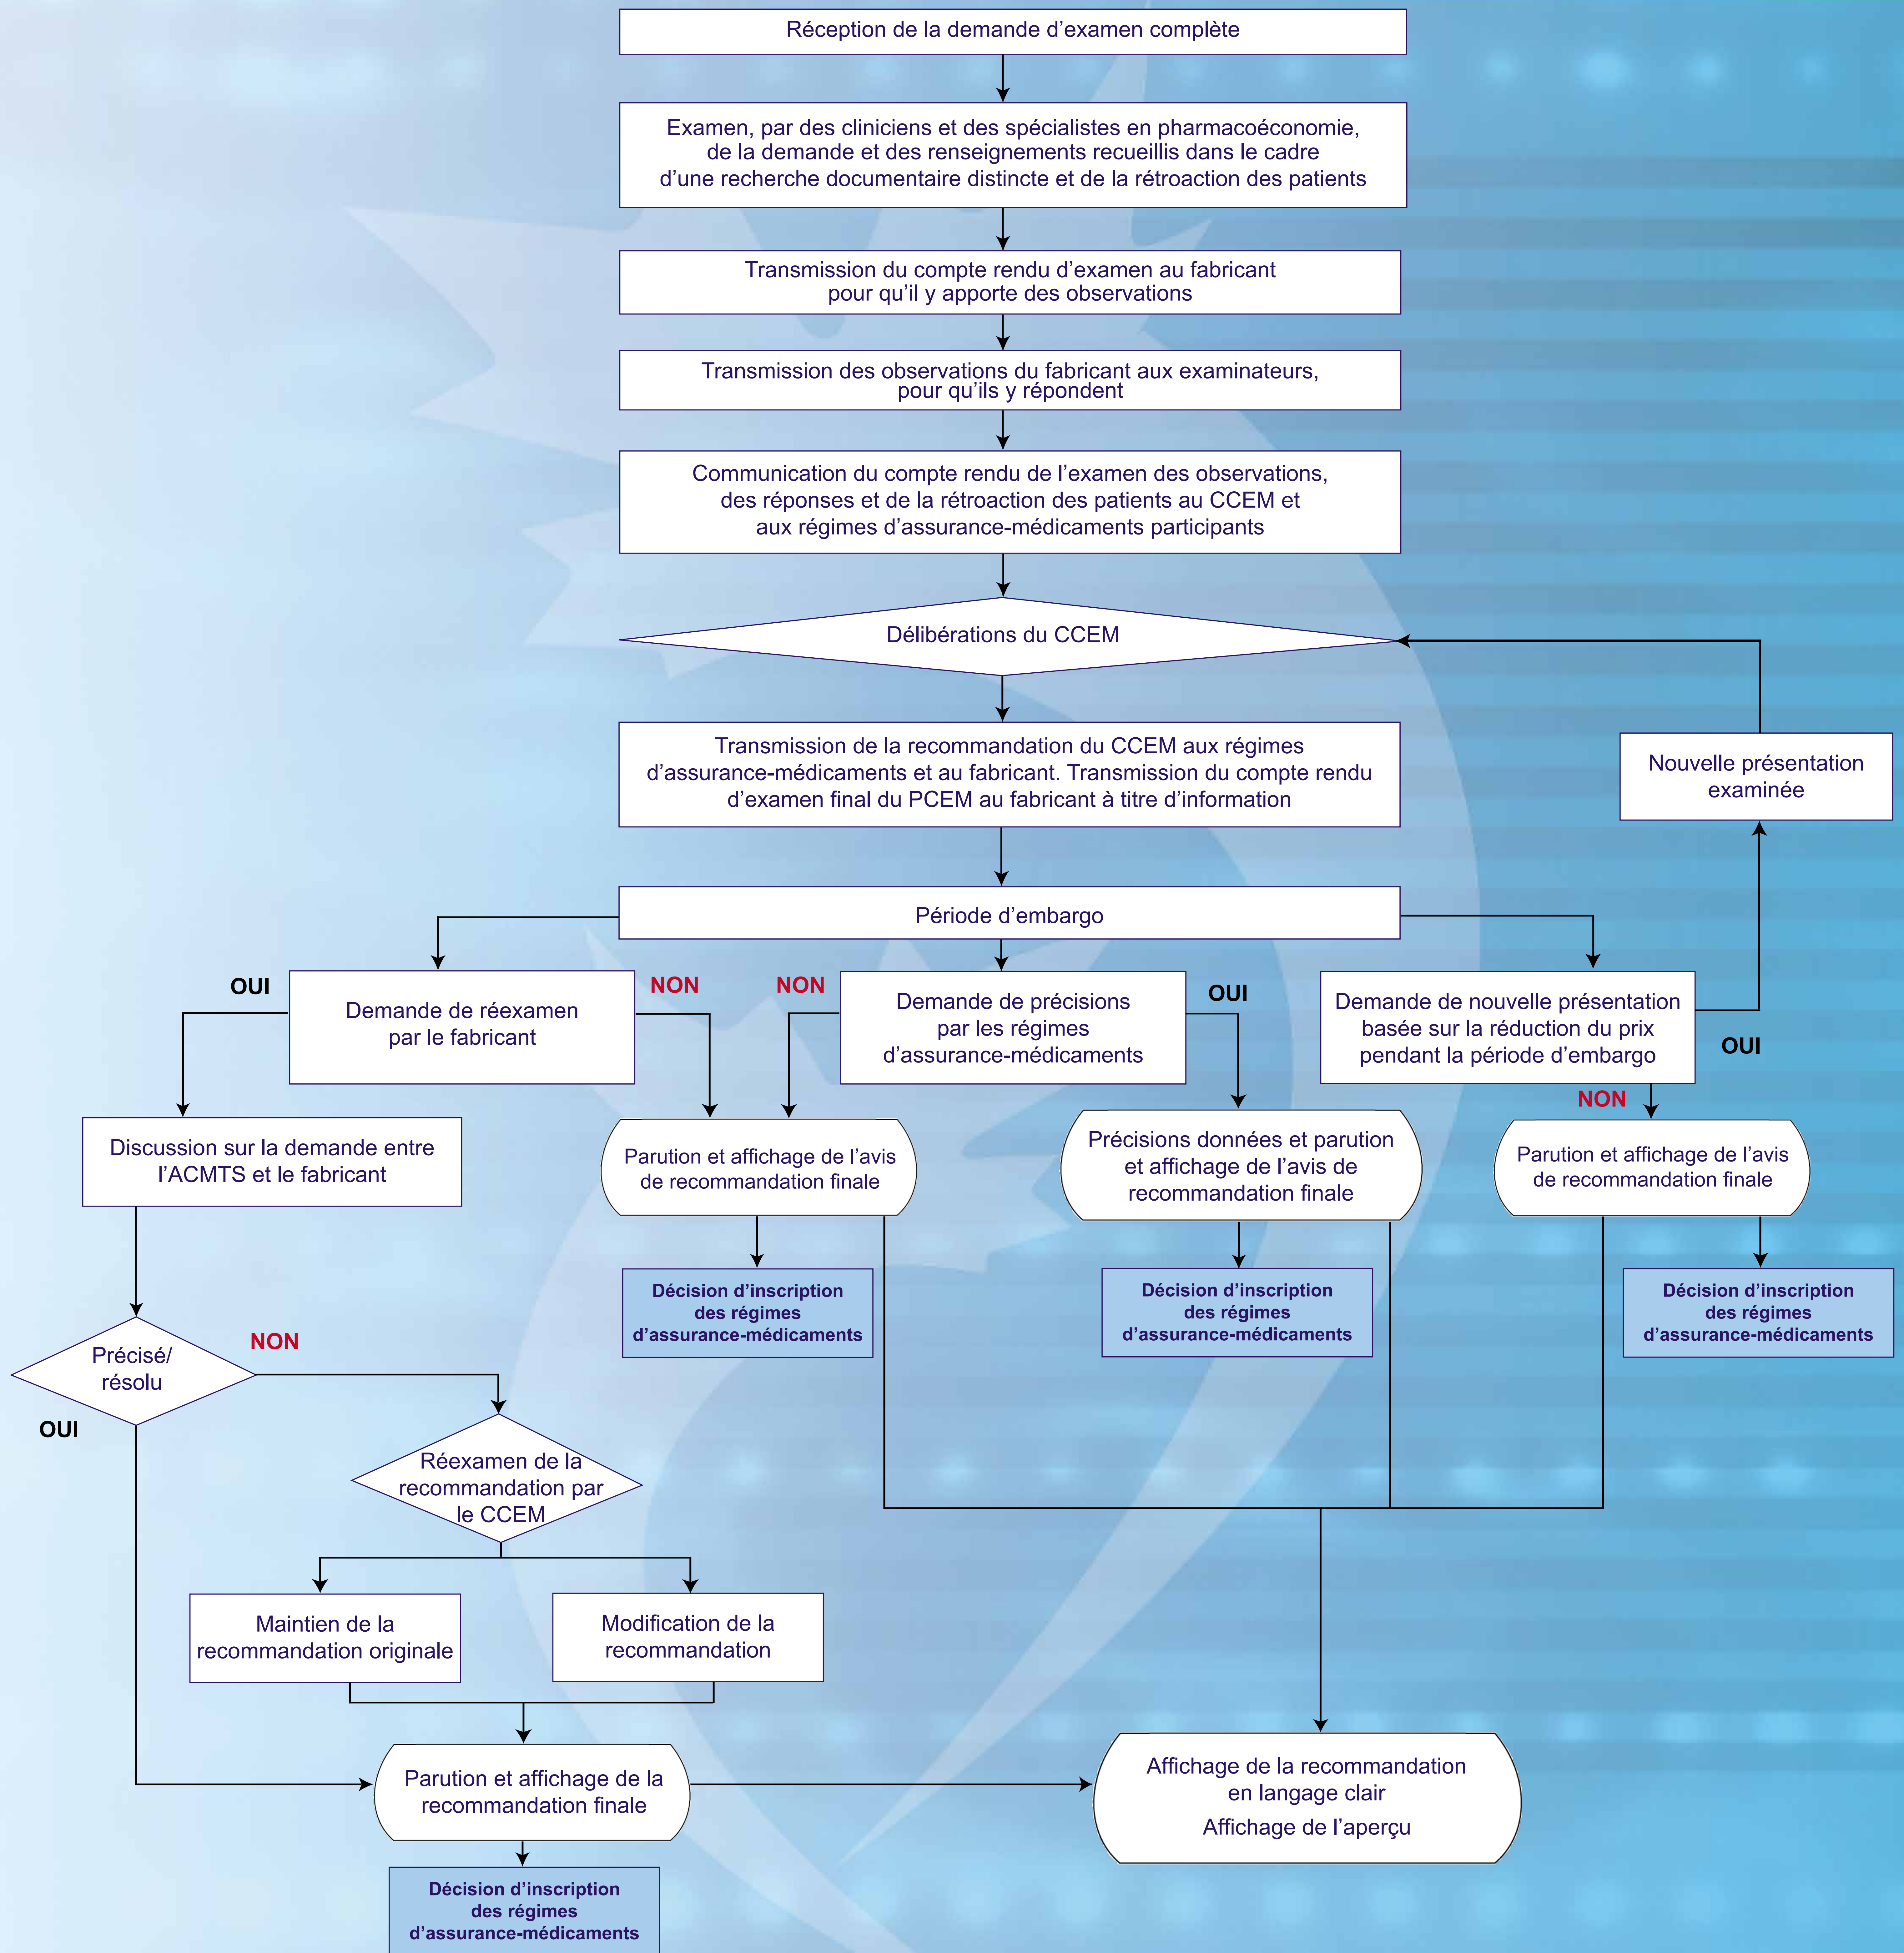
Réception de la demande d'examen complète

Examen, par des cliniciens et des spécialistes en pharmacoéconomie, de la demande et des renseignements recueillis dans le cadre d'une recherche documentaire distincte et de la rétroaction des patients

Transmission du compte rendu d'examen au fabricant pour qu'il y apporte des observations

Transmission des observations du fabricant aux examinateurs, pour qu'ils y répondent

Communication du compte rendu de l'examen des observations, des réponses et de la rétroaction des patients au CCEM et aux régimes d'assurance-médicaments participants

Délibérations du CCEM

Transmission de la recommandation du CCEM aux régimes d'assurance-médicaments et au fabricant. Transmission du compte rendu d'examen final du PCEM au fabricant à titre d'information

Nouvelle présentation examinée

Période d'embargo

OUI

Demande de réexamen par le fabricant

NON

NON

Demande de précisions par les régimes d'assurance-médicaments

OUI

Demande de nouvelle présentation basée sur la réduction du prix pendant la période d'embargo

OUI

NON

Discussion sur la demande entre l'ACMTS et le fabricant

Parution et affichage de l'avis de recommandation finale

Précisions données et parution et affichage de l'avis de recommandation finale

Parution et affichage de l'avis de recommandation finale

Décision d'inscription des régimes d'assurance-médicaments

Décision d'inscription des régimes d'assurance-médicaments

Décision d'inscription des régimes d'assurance-médicaments

Précisé/ résolu

NON

OUI

Réexamen de la recommandation par le CCEM

Maintien de la recommandation originale

Modification de la recommandation

Parution et affichage de la recommandation finale

Affichage de la recommandation en langage clair

Affichage de l'aperçu

Décision d'inscription des régimes d'assurance-médicaments